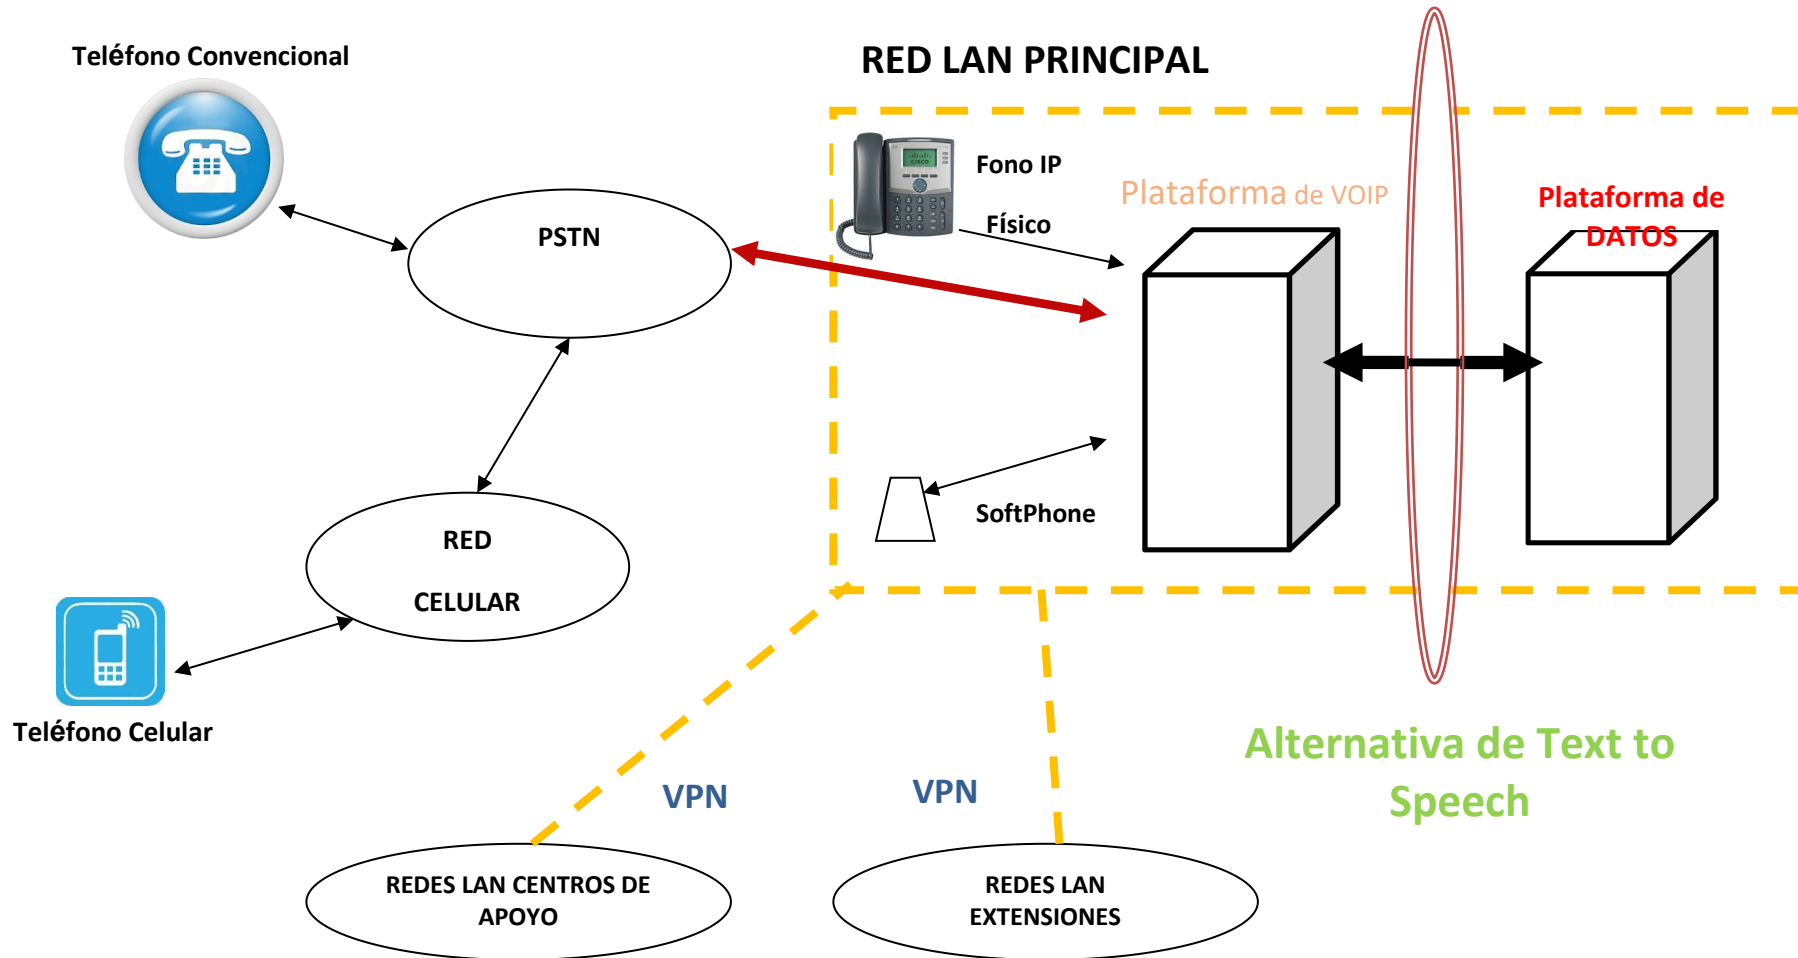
Teléfono Convencional

RED LAN PRINCIPAL

Fono IP

Físico

Plataforma de VOIP

Plataforma de DATOS

PSTN

RED

CELULAR

SoftPhone

Teléfono Celular

VPN

VPN

Alternativa de Text to Speech

REDES LAN CENTROS DE APOYO

REDES LAN EXTENSIONES